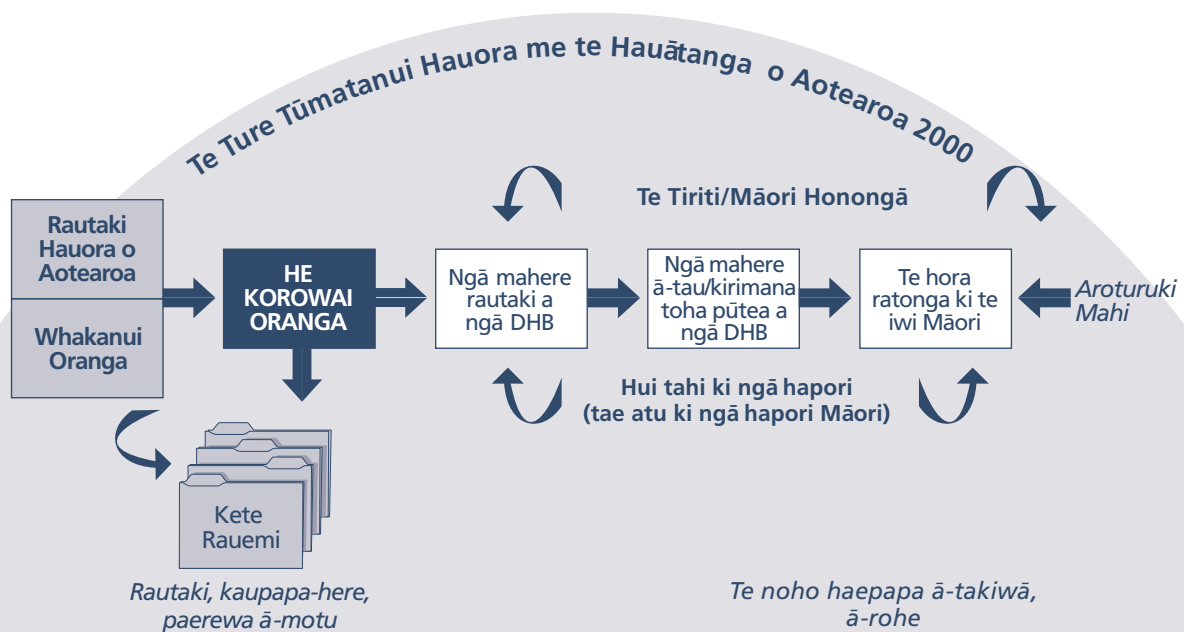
Te Ture Tūmatanui Hauora me te Hauātanga o Aotearoa 2000

Te Tiriti/Māori Honongā

Rautaki Hauora o Aotearoa

Whakanui Oranga

HE KOROWAI ORANGA

Ngā mahere rautaki a ngā DHB

Ngā mahere ā-tau/kirimana toha pūtea a ngā DHB

Te hora ratonga ki te iwi Māori

Aroturuki Mahi

Hui tahi ki ngā hapori (tae atu ki ngā hapori Māori)

Kete Rauemi

Rautaki, kaupapa-here, paerewa ā-motu

Te noho haepapa ā-takiwā, ā-rohe